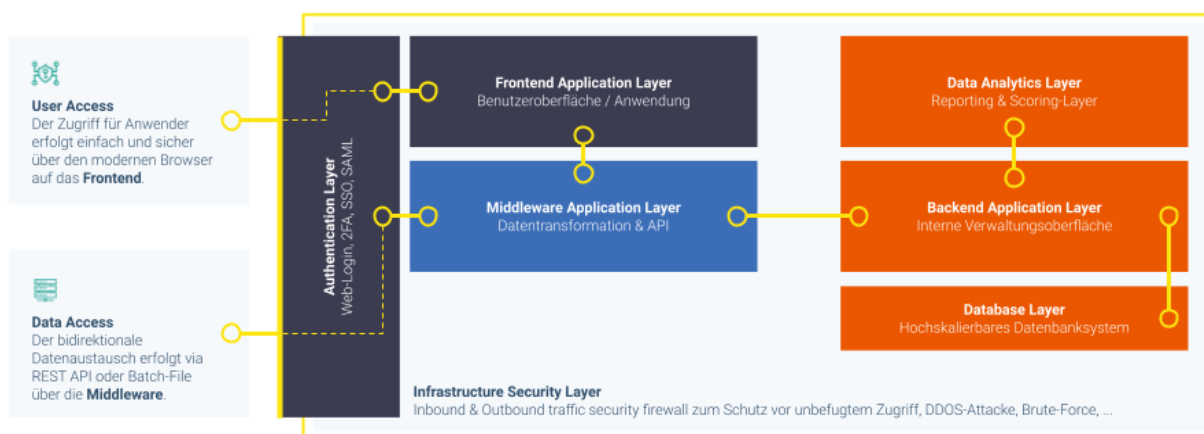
**User Access**
Der Zugriff für Anwender erfolgt einfach und sicher über den modernen Browser auf das **Frontend**.

**Data Access**
Der bidirektionale Datenaustausch erfolgt via REST API oder Batch-File über die **Middleware**.

**Authentication Layer**
Web-Login, 2FA, SSO, SAML

**Frontend Application Layer**
Benutzeroberfläche / Anwendung

**Middleware Application Layer**
Datentransformation & API

**Data Analytics Layer**
Reporting & Scoring-Layer

**Backend Application Layer**
Interne Verwaltungsoberfläche

**Database Layer**
Hochskalierbares Datenbanksystem

**Infrastructure Security Layer**
Inbound & Outbound traffic security firewall zum Schutz vor unbefugtem Zugriff, DDOS-Attacke, Brute-Force, ...